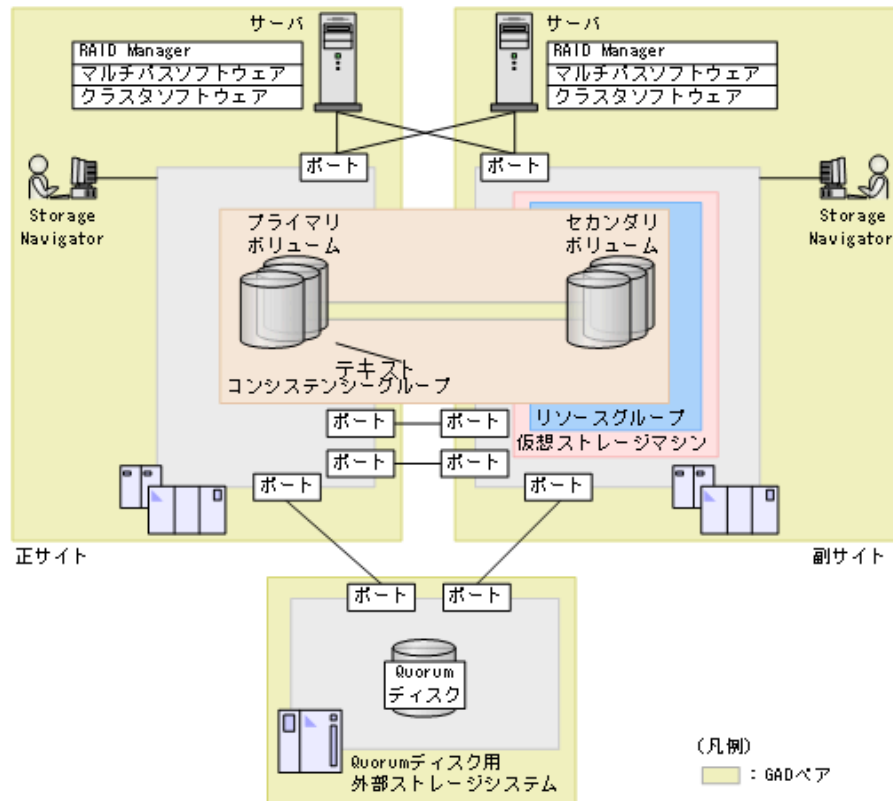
サーバ

RAID Manager
マルチパスソフトウェア
クラスタソフトウェア

サーバ

RAID Manager
マルチパスソフトウェア
クラスタソフトウェア

ポート
ポート

Storage Navigator

Storage Navigator

プライマリ
ボリューム

セカンダリ
ボリューム

テキスト
コンシステンシーグループ

ポート
ポート
リソースグループ
仮想ストレージマシン
ポート
ポート
ポート
ポート

正サイト

副サイト

ポート
ポート

Quorum
ディスク

Quorumディスク用
外部ストレージシステム

（凡例）
：GADペア